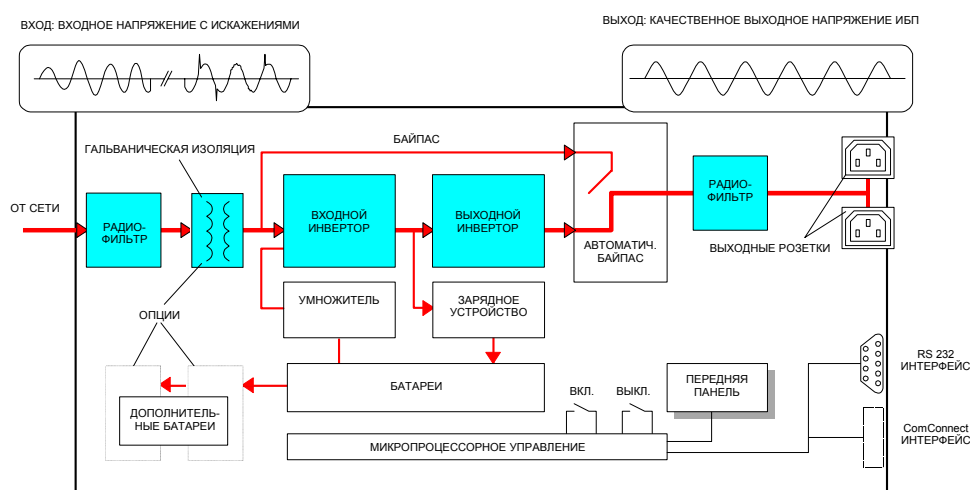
ВХОД: ВХОДНОЕ НАПРЯЖЕНИЕ С ИСКАЖЕНИЯМИ

ВЫХОД: КАЧЕСТВЕННОЕ ВЫХОДНОЕ НАПРЯЖЕНИЕ ИБП

БАЙПАС

ГАЛЬВАНИЧЕСКАЯ ИЗОЛЯЦИЯ

ОТ СЕТИ

РАДИО-ФИЛЬТР

ВХОДНОЙ ИНВЕРТОР

ВЫХОДНОЙ ИНВЕРТОР

АВТОМАТИЧ. БАЙПАС

РАДИО-ФИЛЬТР

ВЫХОДНЫЕ РОЗЕТКИ

ОПЦИИ

УМНОЖИТЕЛЬ

ЗАРЯДНОЕ УСТРОЙСТВО

БАТАРЕИ

ДОПОЛНИТЕЛЬ-НЫЕ БАТАРЕИ

ВКЛ.

ВЫКЛ.

ПЕРЕДНЯЯ ПАНЕЛЬ

RS 232 ИНТЕРФЕЙС

МИКРОПРОЦЕССОРНОЕ УПРАВЛЕНИЕ

ComConnect ИНТЕРФЕЙС